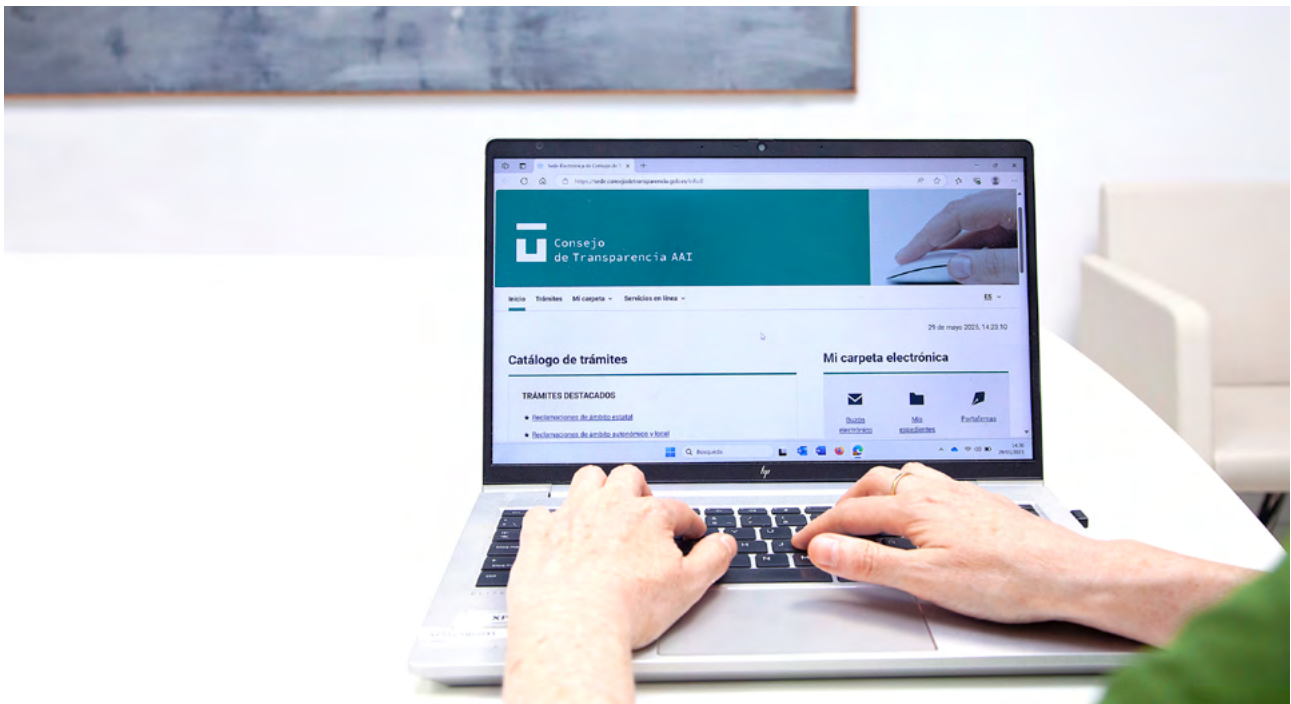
Sede Electrónica de Consejo de T

https://sede.consejodetransparencia.gob.es/inicio

Consejo
de Transparencia AAI

Inicio Trámites Mi carpeta Servicios en línea

ES

29 de mayo 2025, 14:23:10

Catálogo de trámites

TRÁMITES DESTACADOS

Reclamaciones de ámbito estatal

Reclamaciones de ámbito autonómico y local

Mi carpeta electrónica

Buzón electrónico

Mis expedientes

Portafirmas

Búsqueda

14:30
29/05/2025

hp